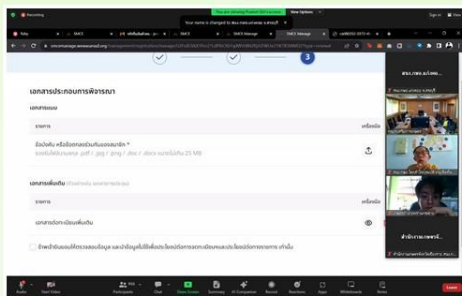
Recording

You are viewing Prasert Sri's screen

View Options

Your name is changed to สพม.กาฬสินธุ์ อำเภอสู้

3

เอกสารประกอบการพิจารณา

เอกสารระบบ

รายการ

เครื่องมือ

ข้อบังคับ หรือข้อตกลงร่วมกันของสมาคม *

เอกสารเพิ่มเติม

รายการ

เครื่องมือ

เอกสารจดทะเบียนเพิ่มเติม

ข้าพเจ้ายินยอมให้ตรวจสอบข้อมูล และนำข้อมูลไปใช้เพื่อประโยชน์ต่อการจดทะเบียนและประโยชน์ต่อการราชการ เท่านั้น

Sign in

สพม.กาฬสินธุ์

Audio

Start Video

Participants

Chat

Share Screen

Summary

AI Companion

Record

Reactions

Apps

Whiteboards

Notes

Leave